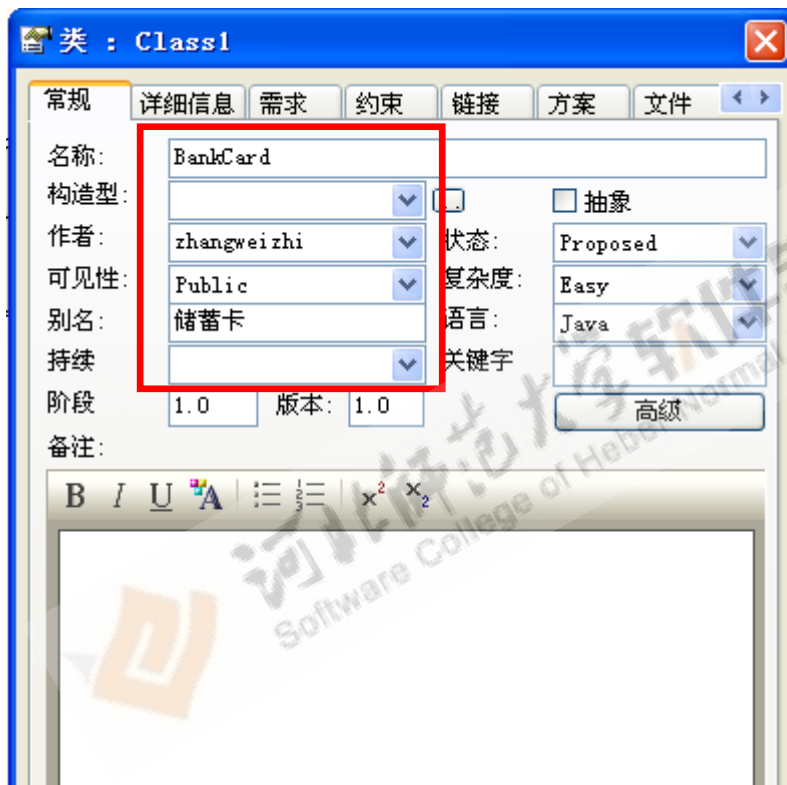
类 : Class1

常规 | 详细信息 | 需求 | 约束 | 链接 | 方案 | 文件

名称: BankCard

构造型:

抽象

作者: zhangweizhi

状态: Proposed

可见性: Public

复杂度: Easy

别名: 储蓄卡

语言: Java

持续

关键字

阶段 1.0 版本: 1.0

高级

备注:

B I U A $x^2$ $x_2$

河北师范大学软件 Software College of Hebei Normal